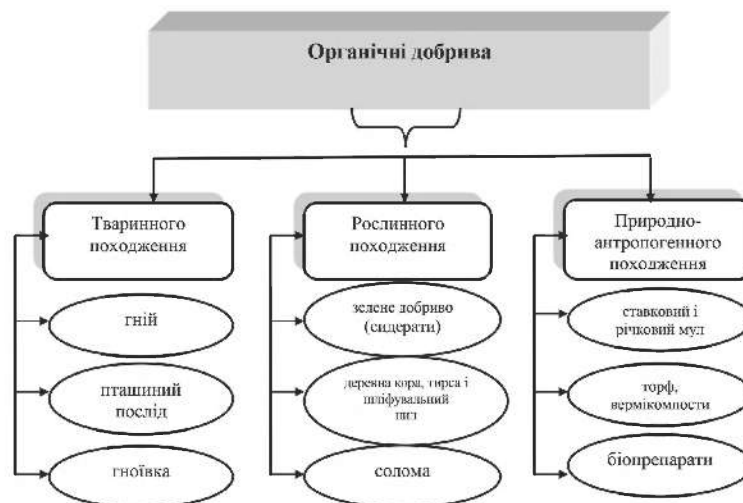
Органічні добрива

Тваринного походження

гній

пташиний послід

гноївка

Рослинного походження

зелене добриво (сидерати)

деревна кора, тирса і шліфувальний пил

солома

Природно-антропогенного походження

ставковий і річковий мул

торф, вермікомпости

біопрепарати